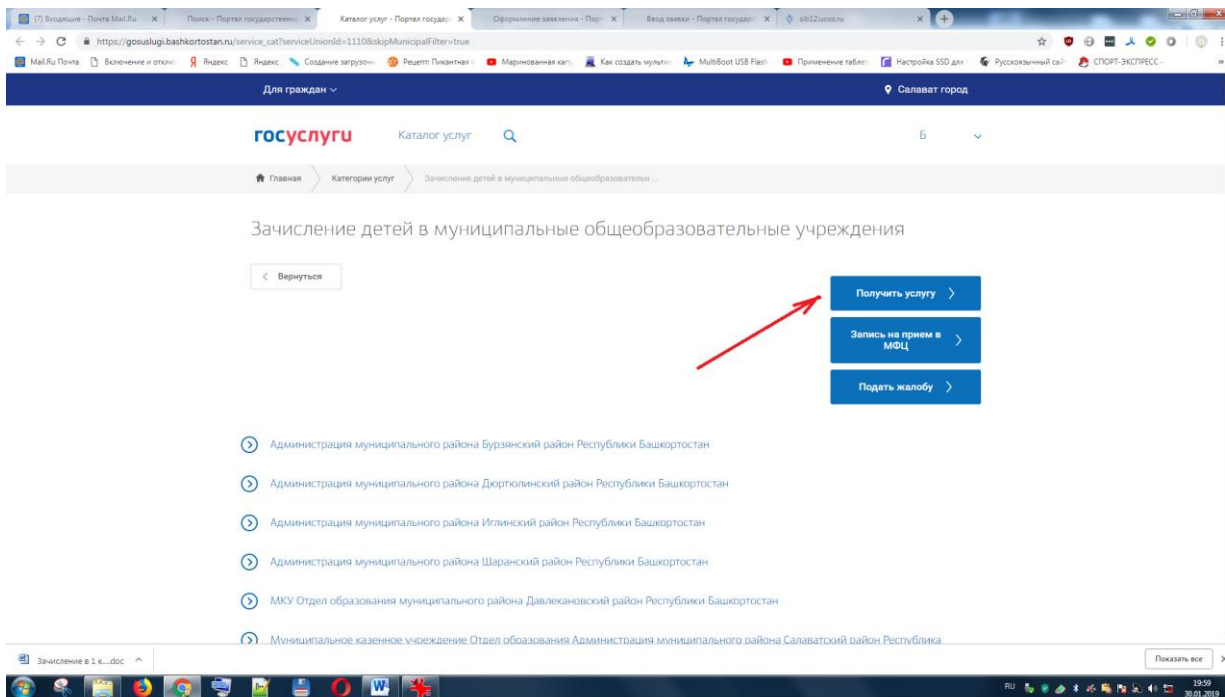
(7) Входящие - Почта Mail.Ru × | Поиск - Портал государственн × | Каталог услуг - Портал государ × | Оформление заявления - Порт × | Вход заявки - Портал государс × | sib12.ucoz.ru ×

https://gosuslugi.bashkortostan.ru/service_cat?serviceUnionId=1110&skipMunicipalFilter=true

Mail.Ru Почта | Включение и отклю | Яндекс | Яндекс | Создание загрузочн | Рецепт: Пикантная | Маринованная капу | Как создать мульти | MultiBoot USB Flash | Применение таблет | Настройка SSD для | Русскоязычный сай | СПОРТ-ЭКСПРЕСС -

Для граждан

Салават город

госуслуги Каталог услуг

Б

Главная | Категории услуг | Зачисление детей в муниципальные общеобразовательн...

Зачисление детей в муниципальные общеобразовательные учреждения

Вернуться

Получить услугу

Запись на прием в МФЦ

Подать жалобу

Администрация муниципального района Бурзянский район Республики Башкортостан

Администрация муниципального района Дюртюлинский район Республики Башкортостан

Администрация муниципального района Иглинский район Республики Башкортостан

Администрация муниципального района Шаранский район Республики Башкортостан

МКУ Отдел образования муниципального района Давлекановский район Республики Башкортостан

Муниципальное казенное учреждение Отдел образования Администрация муниципального района Салаватский район Республика

Зачисление в 1 к....doc

Показать все

RU 19:59 30.01.2019